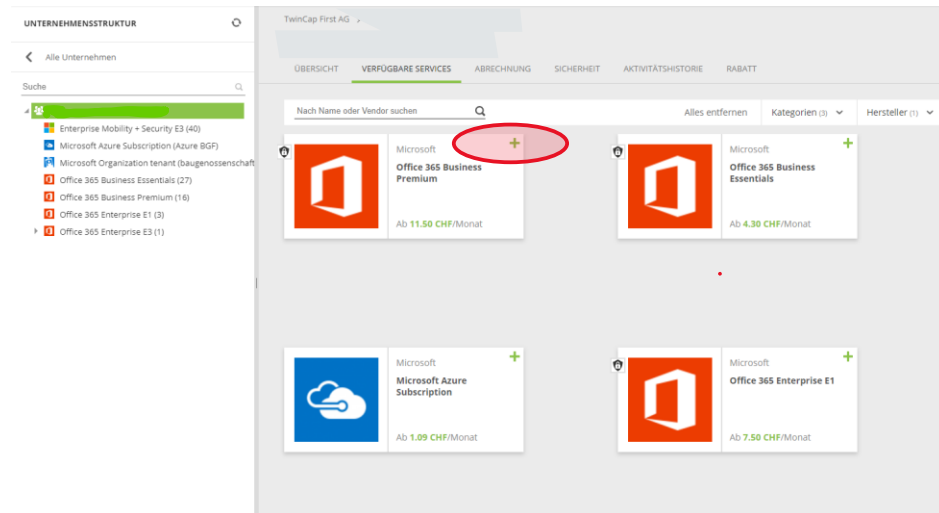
UNTERNEHMENSSTRUKTUR

Alle Unternehmen

Suche

Enterprise Mobility + Security E3 (40)
Microsoft Azure Subscription (Azure BGF)
Microsoft Organization tenant (baugenossenschaft
Office 365 Business Essentials (27)
Office 365 Business Premium (16)
Office 365 Enterprise E1 (3)
Office 365 Enterprise E3 (1)

TwinCap First AG >

ÜBERSICHT | VERFÜGBARE SERVICES | ABRECHNUNG | SICHERHEIT | AKTIVITÄTSHISTORIE | RABATT

Nach Name oder Vendor suchen

Alles entfernen | Kategorien (3) | Hersteller (1)

Microsoft
Office 365 Business Premium
Ab 11.50 CHF/Monat

Microsoft
Office 365 Business Essentials
Ab 4.30 CHF/Monat

Microsoft
Microsoft Azure Subscription
Ab 1.09 CHF/Monat

Microsoft
Office 365 Enterprise E1
Ab 7.50 CHF/Monat